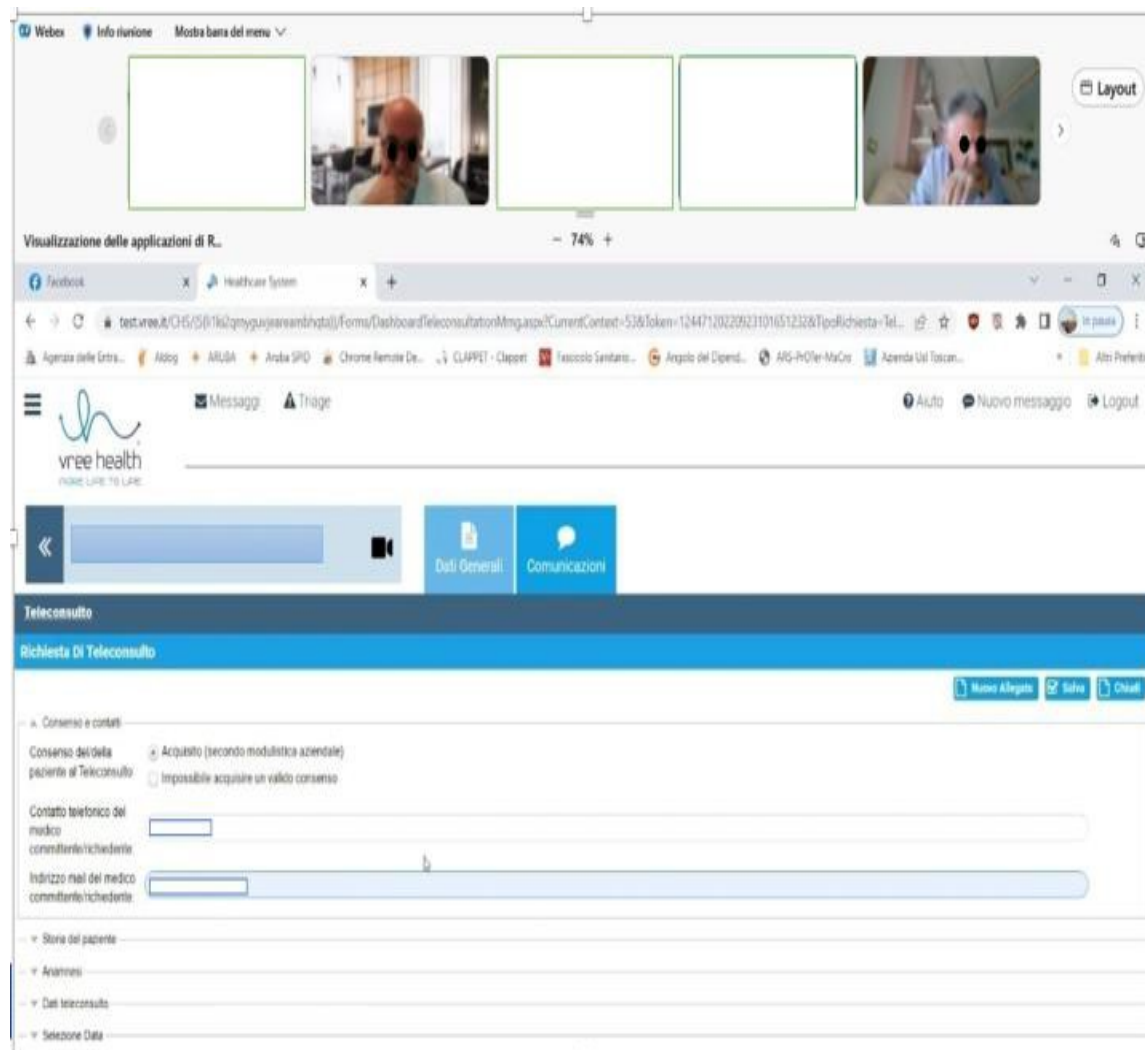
Webex Info riunione Mostra barra del menu

Layout

Visualizzazione delle applicazioni di R...

− 74% +

Facebook × Healthcare System × +

test.vree.it/CHS/(S(h1ki2qmyguvjeareambhqta))/Forms/DashboardTeleconsultationMmg.aspx?CurrentContext=53&Token=12447120220923101651232&TipoRichiesta=Tel...

In pausa

Agenzia delle Entra... Aldog ARUBA Aruba SPID Chrome Remote De... CLAPPET - Clappet Fascicolo Sanitario... Angolo del Dipend... ARS-PrOTer-MaCro Azienda Usl Toscan... Altri Preferiti

Messaggi Triage

Aiuto Nuovo messaggio Logout

vree health
FROM LIFE TO LIFE

«

Dati Generali Comunicazioni

Teleconsulto

Richiesta Di Teleconsulto

Nuovo Allegato Salva Chiudi

Consenso e contatti

Consenso del/della paziente al Teleconsulto

Acquisito (secondo modulistica aziendale)

Impossibile acquisire un valido consenso

Contatto telefonico del medico committente/richiedente

Indirizzo mail del medico committente/richiedente

Storia del paziente

Anamnesi

Dati teleconsulto

Selezione Data